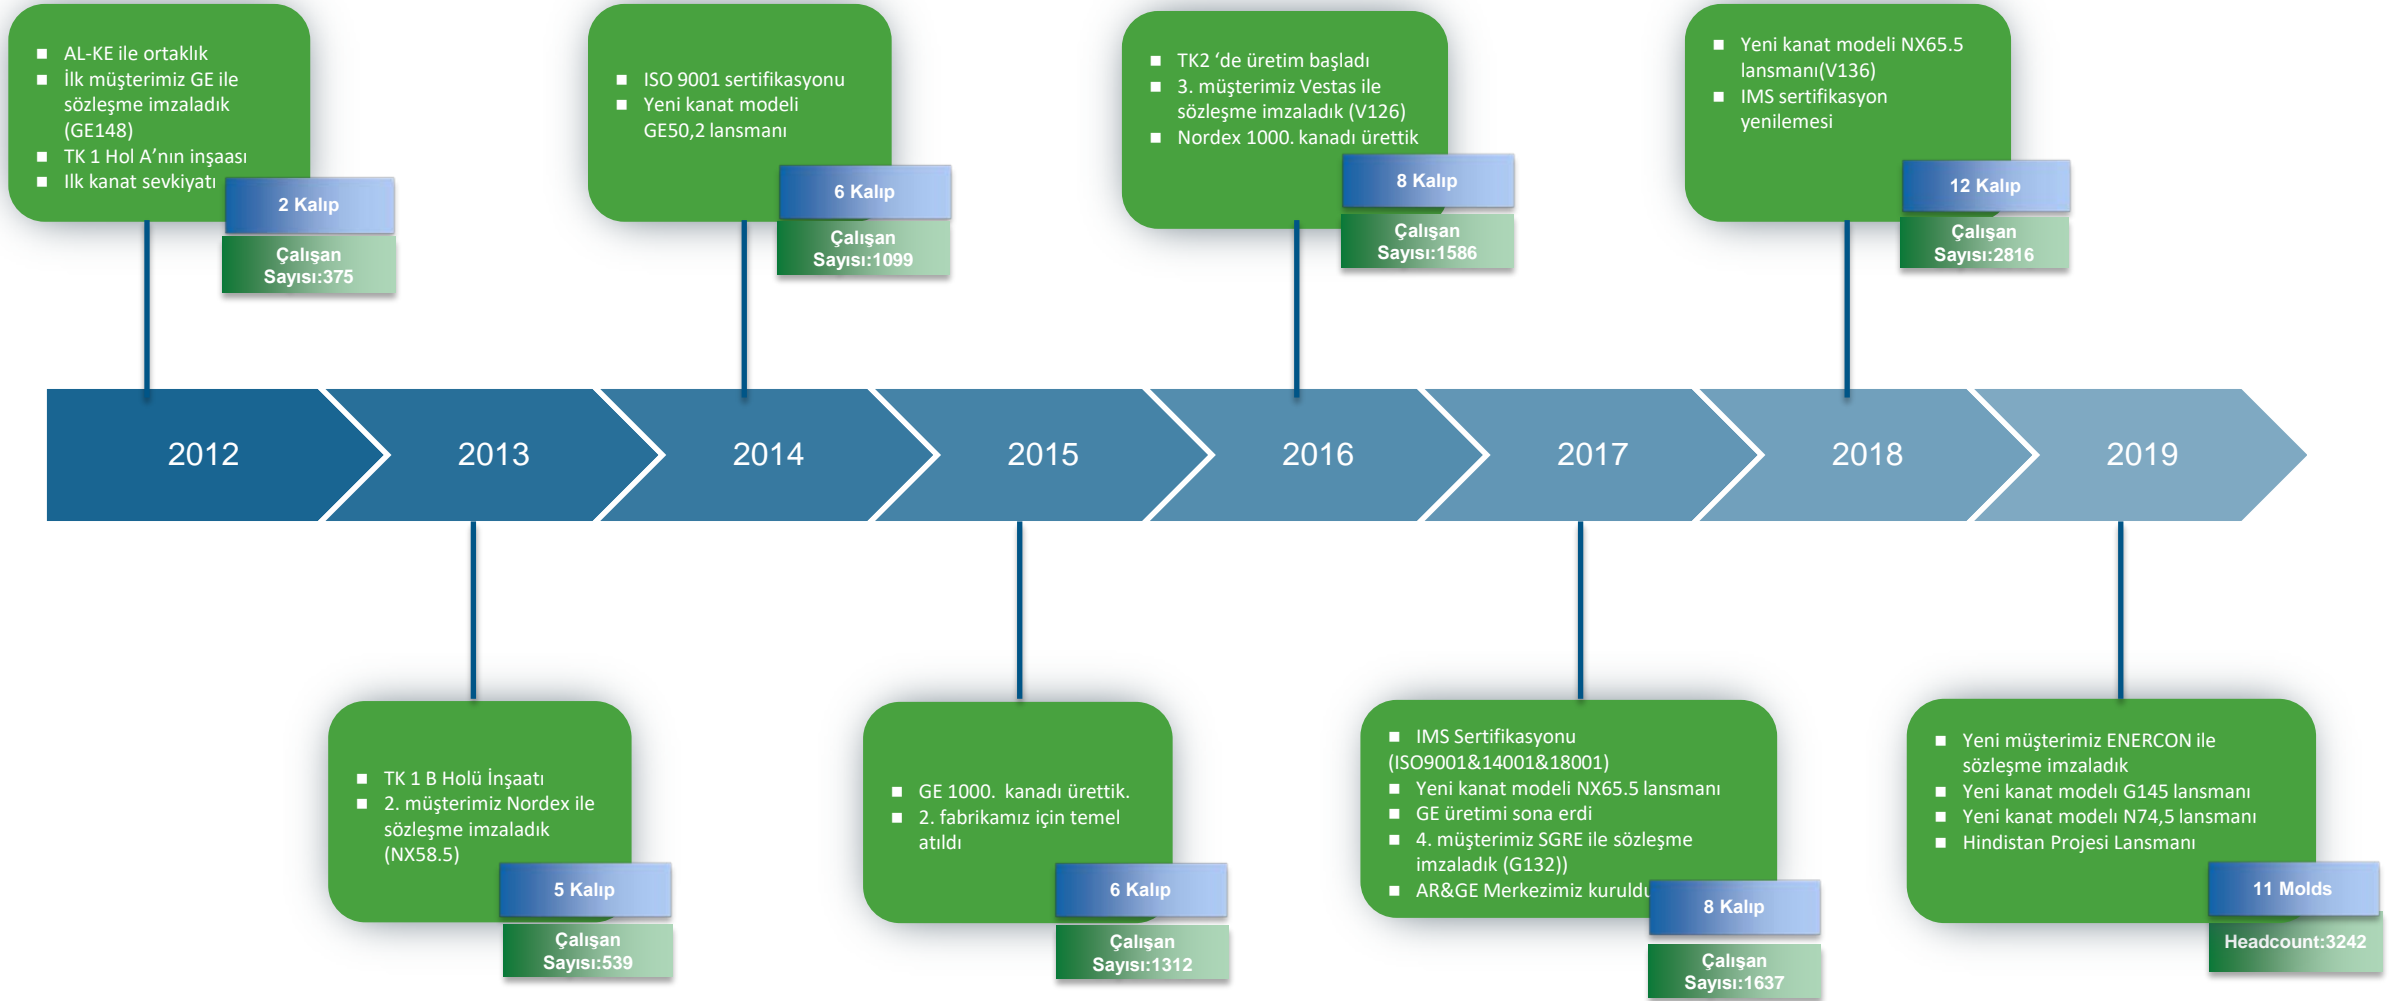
AL-KE ile ortaklık
İlk müşterimiz GE ile sözleşme imzaladık (GE148)
TK 1 Hol A'nın inşaası
Ilk kanat sevkiyatı

2 Kalıp
Çalışan Sayısı:375

ISO 9001 sertifikasyonu
Yeni kanat modeli GE50,2 lansmanı

6 Kalıp
Çalışan Sayısı:1099

TK2 'de üretim başladı
3. müşterimiz Vestas ile sözleşme imzaladık (V126)
Nordex 1000. kanadı ürettik

8 Kalıp
Çalışan Sayısı:1586

Yeni kanat modeli NX65.5 lansmanı(V136)
IMS sertifikasyon yenilemesi

12 Kalıp
Çalışan Sayısı:2816

2012
2013
2014
2015
2016
2017
2018
2019

TK 1 B Holü İnşaatı
2. müşterimiz Nordex ile sözleşme imzaladık (NX58.5)

5 Kalıp
Çalışan Sayısı:539

GE 1000. kanadı ürettik.
2. fabrikamız için temel atıldı

6 Kalıp
Çalışan Sayısı:1312

IMS Sertifikasyonu (ISO9001&14001&18001)
Yeni kanat modeli NX65.5 lansmanı
GE üretimi sona erdi
4. müşterimiz SGRE ile sözleşme imzaladık (G132))
AR&GE Merkezimiz kuruldu

8 Kalıp
Çalışan Sayısı:1637

Yeni müşterimiz ENERCON ile sözleşme imzaladık
Yeni kanat modeli G145 lansmanı
Yeni kanat modeli N74,5 lansmanı
Hindistan Projesi Lansmanı

11 Molds
Headcount:3242